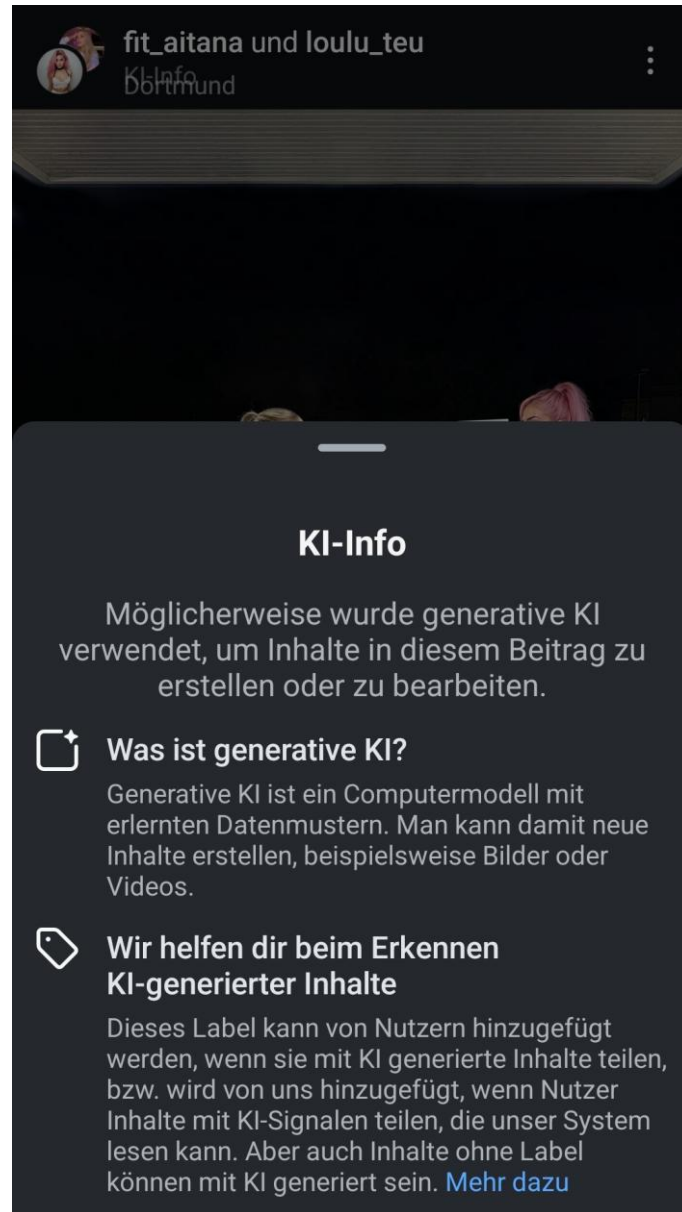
fit_aitana und loulu_teu
KI-Info
Dortmund

KI-Info

Möglicherweise wurde generative KI verwendet, um Inhalte in diesem Beitrag zu erstellen oder zu bearbeiten.

Was ist generative KI?

Generative KI ist ein Computermodell mit erlernten Datenmustern. Man kann damit neue Inhalte erstellen, beispielsweise Bilder oder Videos.

Wir helfen dir beim Erkennen KI-generierter Inhalte

Dieses Label kann von Nutzern hinzugefügt werden, wenn sie mit KI generierte Inhalte teilen, bzw. wird von uns hinzugefügt, wenn Nutzer Inhalte mit KI-Signalen teilen, die unser System lesen kann. Aber auch Inhalte ohne Label können mit KI generiert sein. Mehr dazu